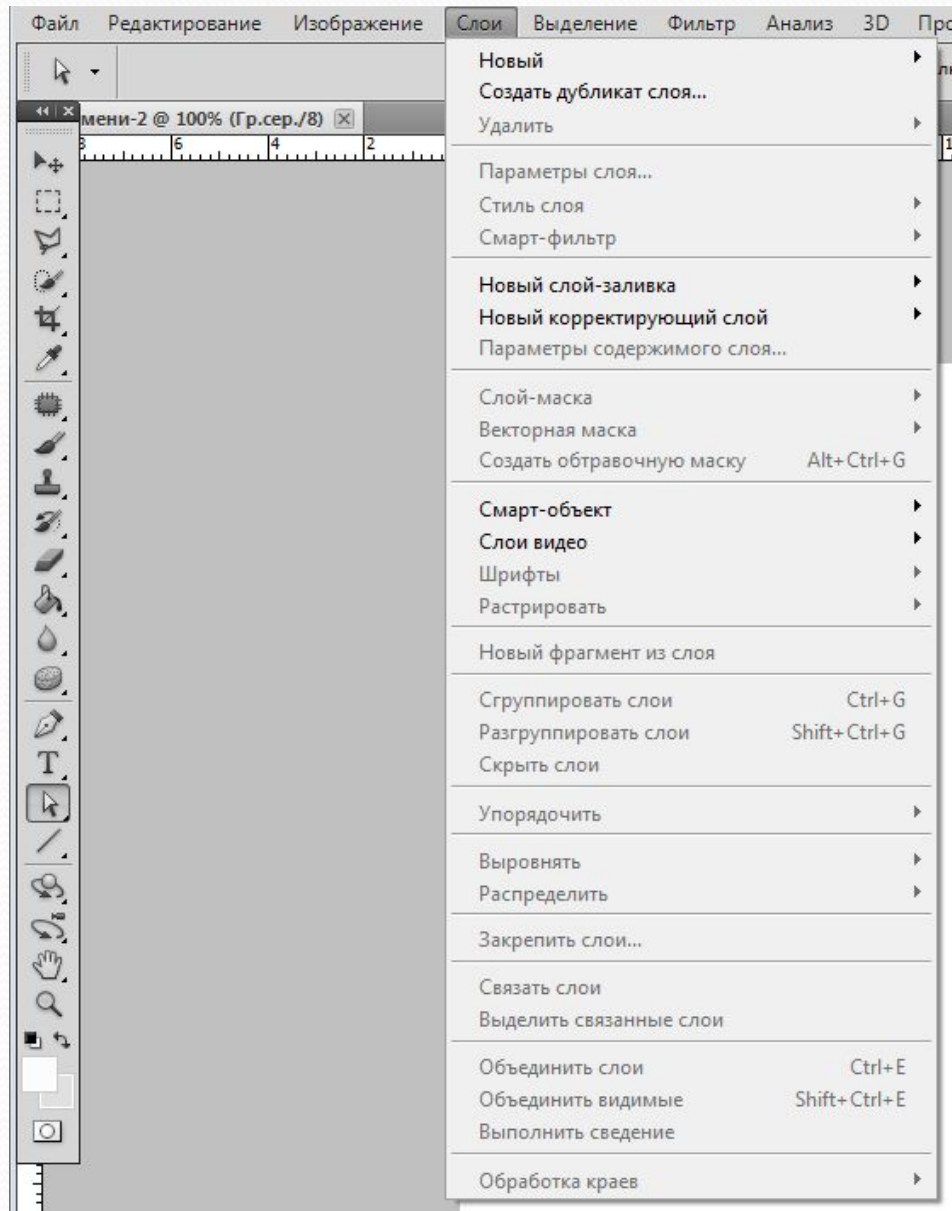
Файл Редактирование Изображение Слои Выделение Фильтр Анализ 3D Про

мени-2 @ 100% (Гр.сер./8)

8 6 4 2

Новый
Создать дубликат слоя...
Удалить

Параметры слоя...
Стиль слоя
Смарт-фильтр

Новый слой-заливка
Новый корректирующий слой
Параметры содержимого слоя...

Слой-маска
Векторная маска
Создать обтравочную маску Alt+Ctrl+G

Смарт-объект
Слои видео
Шрифты
Растрировать

Новый фрагмент из слоя

Сгруппировать слои Ctrl+G
Разгруппировать слои Shift+Ctrl+G
Скрыть слои

Упорядочить

Выровнять
Распределить

Закрепить слои...

Связать слои
Выделить связанные слои

Объединить слои Ctrl+E
Объединить видимые Shift+Ctrl+E
Выполнить сведение

Обработка краев